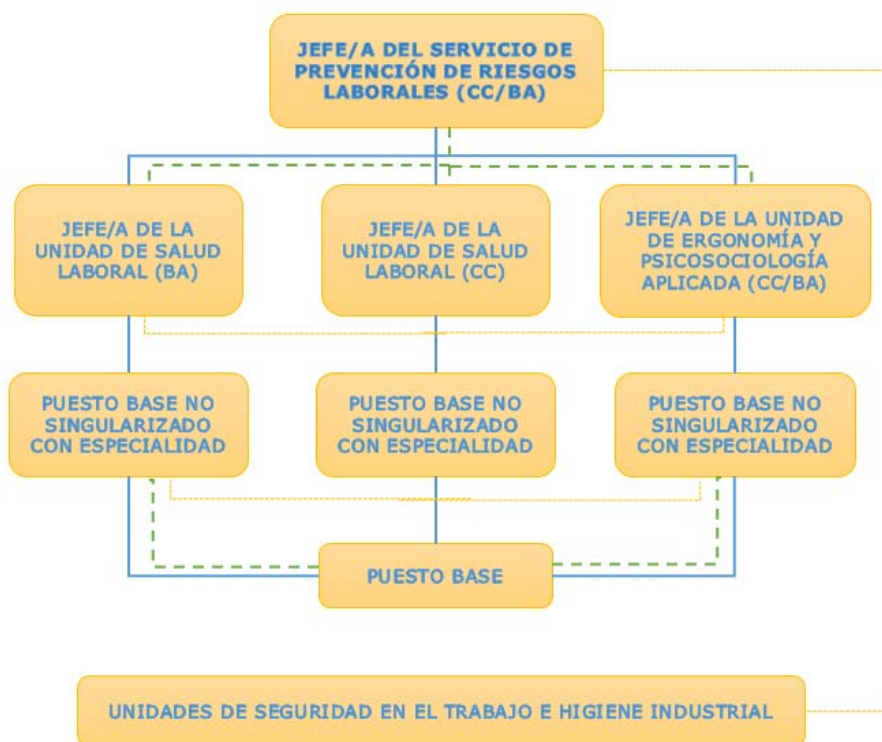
JEFE/A DEL SERVICIO DE PREVENCIÓN DE RIESGOS LABORALES (CC/BA)

JEFE/A DE LA UNIDAD DE SALUD LABORAL (BA)

JEFE/A DE LA UNIDAD DE SALUD LABORAL (CC)

JEFE/A DE LA UNIDAD DE ERGONOMÍA Y PSICOSOCIOLOGÍA APLICADA (CC/BA)

PUESTO BASE NO SINGULARIZADO CON ESPECIALIDAD

PUESTO BASE NO SINGULARIZADO CON ESPECIALIDAD

PUESTO BASE NO SINGULARIZADO CON ESPECIALIDAD

PUESTO BASE

UNIDADES DE SEGURIDAD EN EL TRABAJO E HIGIENE INDUSTRIAL